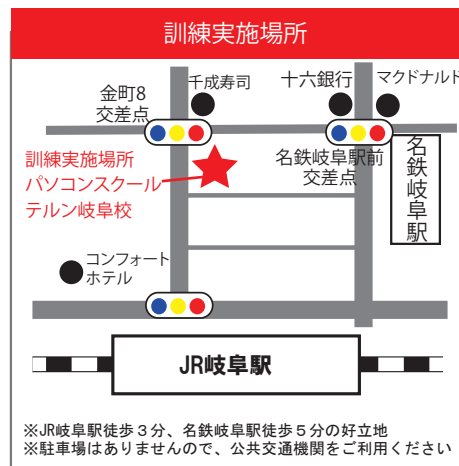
訓練実施場所

金町8
交差点

千成寿司

十六銀行

マクドナルド

名鉄岐阜駅

訓練実施場所
パソコンスクール
テルン岐阜校

名鉄岐阜駅前
交差点

コンフォート
ホテル

JR岐阜駅

※JR岐阜駅徒歩３分、名鉄岐阜駅徒歩５分の好立地
※駐車場はありませんので、公共交通機関をご利用ください